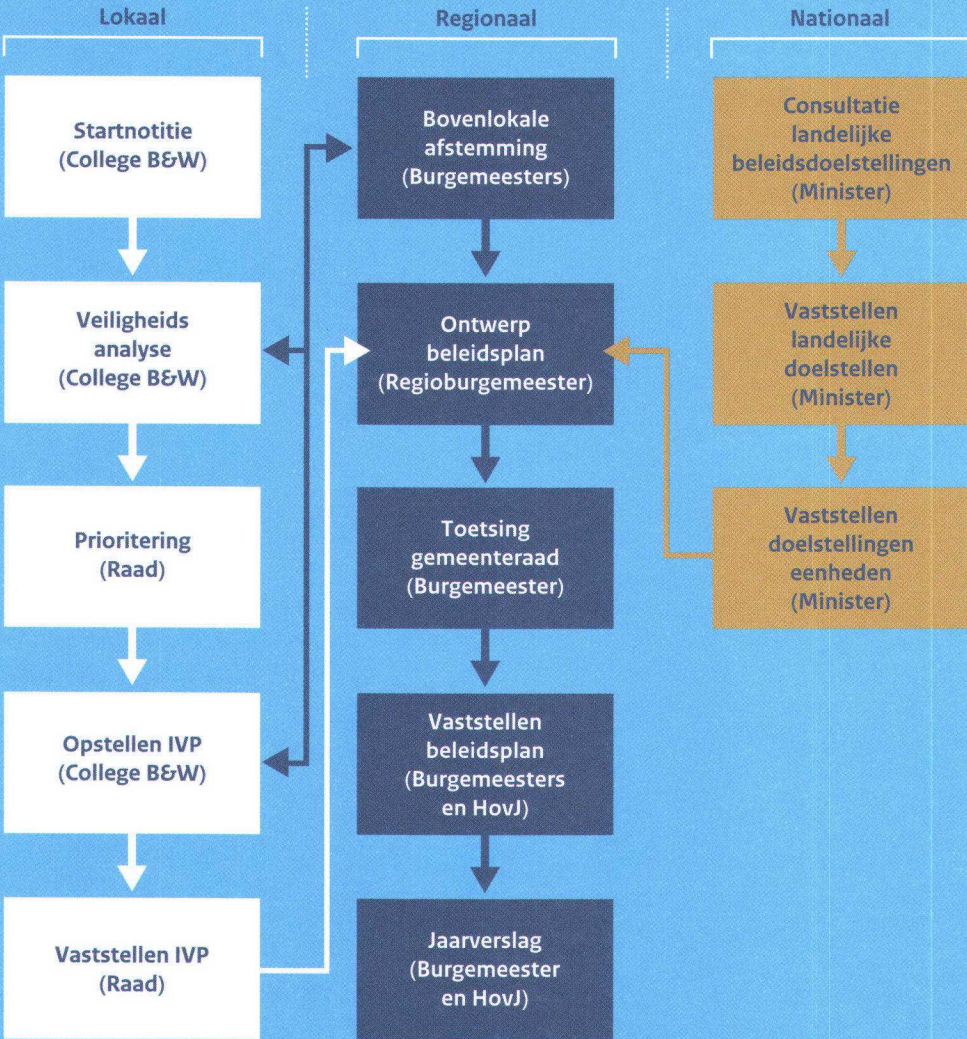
Lokaal

Regionaal

Nationaal

Startnotitie (College B&W)

Bovenlokale afstemming (Burgemeesters)

Consultatie landelijke beleidsdoelstellingen (Minister)

Veiligheids analyse (College B&W)

Ontwerp beleidsplan (Regioburgemeester)

Vaststellen landelijke doelstellen (Minister)

Prioritering (Raad)

Toetsing gemeenteraad (Burgemeester)

Vaststellen doelstellingen eenheden (Minister)

Opstellen IVP (College B&W)

Vaststellen beleidsplan (Burgemeesters en HovJ)

Vaststellen IVP (Raad)

Jaarverslag (Burgemeester en HovJ)